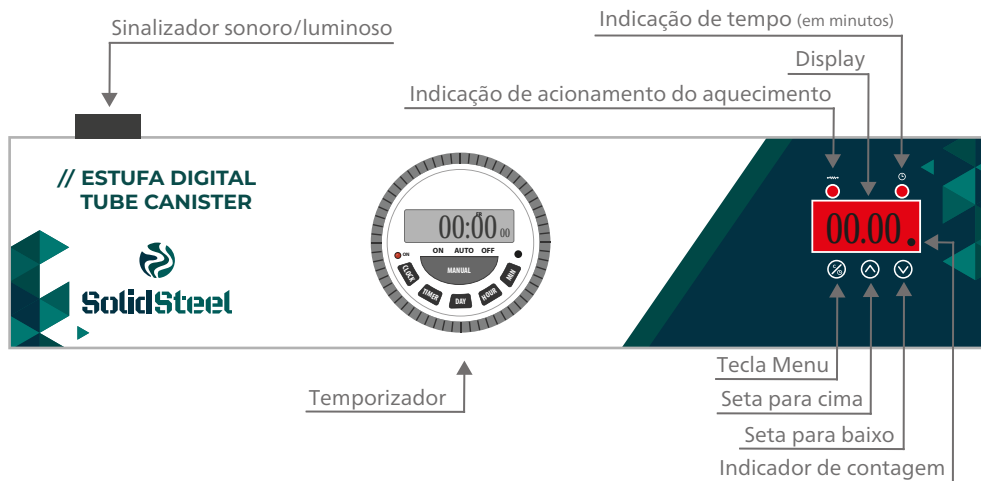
Sinalizador sonoro/luminoso

Indicação de tempo (em minutos)

Display

Indicação de acionamento do aquecimento

// ESTUFA DIGITAL TUBE CANISTER

SolidSteel

00:00 00

ON AUTO OFF

ON

MANUAL

CLOCK TIMER DAY HOUR MIN

00.00.

Tecla Menu

Seta para cima

Seta para baixo

Indicador de contagem

Temporizador